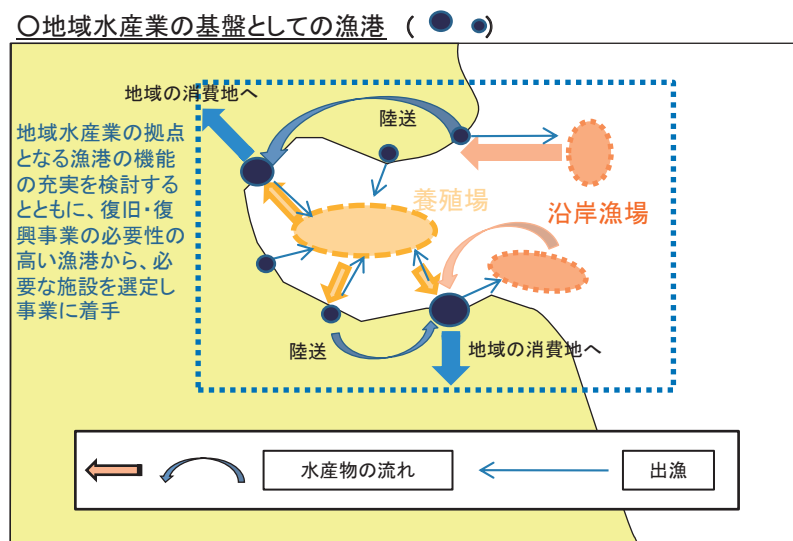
〇地域水産業の基盤としての漁港 ( )

地域の消費地へ

陸送

地域水産業の拠点となる漁港の機能の充実を検討するとともに、復旧・復興事業の必要性の高い漁港から、必要な施設を選定し事業に着手

養殖場

沿岸漁場

陸送

地域の消費地へ

水産物の流れ

出漁